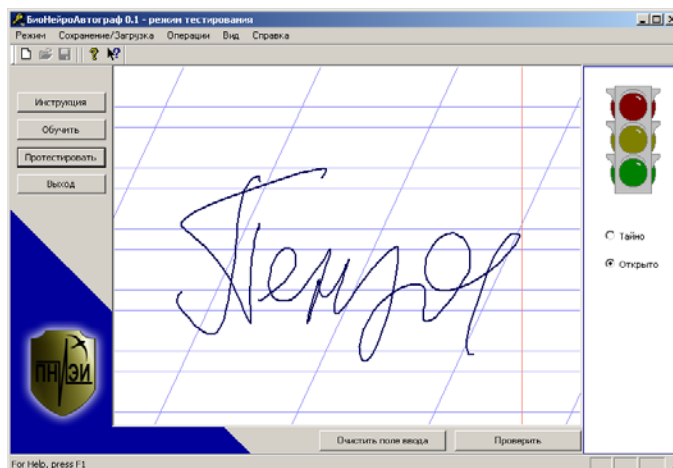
БиоНейроАвтограф 0.1 - режим тестирования

Режим Сохранение/Загрузка Операции Вид Справка

Инструкция

Обучить

Протестировать

Выход

ПНЗЭИ

Тайно

Открыто

Очистить поле ввода

Проверить

For Help, press F1